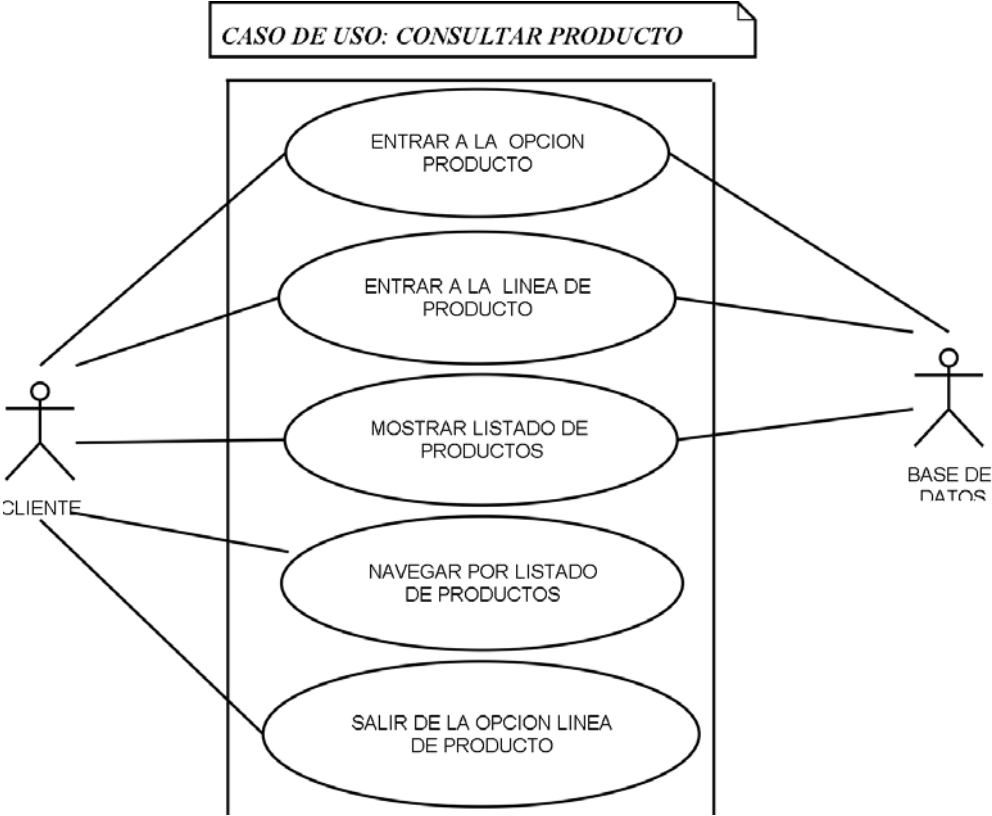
CASO DE USO: CONSULTAR PRODUCTO

ENTRAR A LA OPCION PRODUCTO

ENTRAR A LA LINEA DE PRODUCTO

MOSTRAR LISTADO DE PRODUCTOS

NAVEGAR POR LISTADO DE PRODUCTOS

SALIR DE LA OPCION LINEA DE PRODUCTO

CLIENTE

BASE DE DATOS